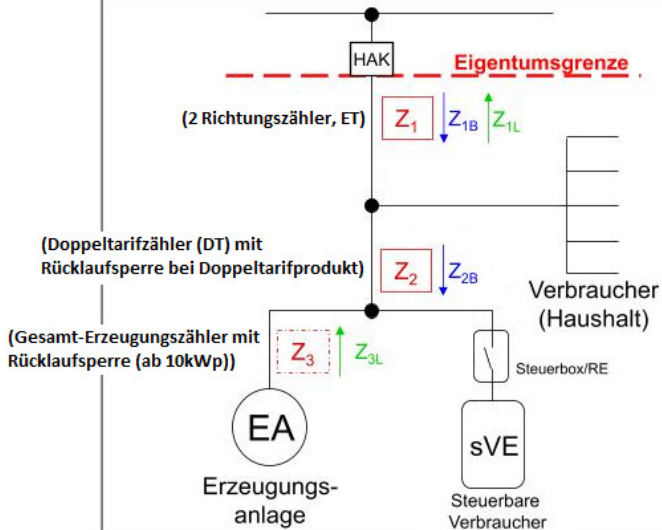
HAK

Eigentumsgrenze

(2 Richtungszähler, ET)

$Z_1$

$Z_{1B}$

$Z_{1L}$

(Doppeltarifzähler (DT) mit Rücklaufsperre bei Doppeltarifprodukt)

$Z_2$

$Z_{2B}$

Verbraucher (Haushalt)

(Gesamt-Erzeugungszähler mit Rücklaufsperre (ab 10kWp))

$Z_3$

$Z_{3L}$

Steuerbox/RE

EA

Erzeugungsanlage

sVE

Steuerbare Verbraucher